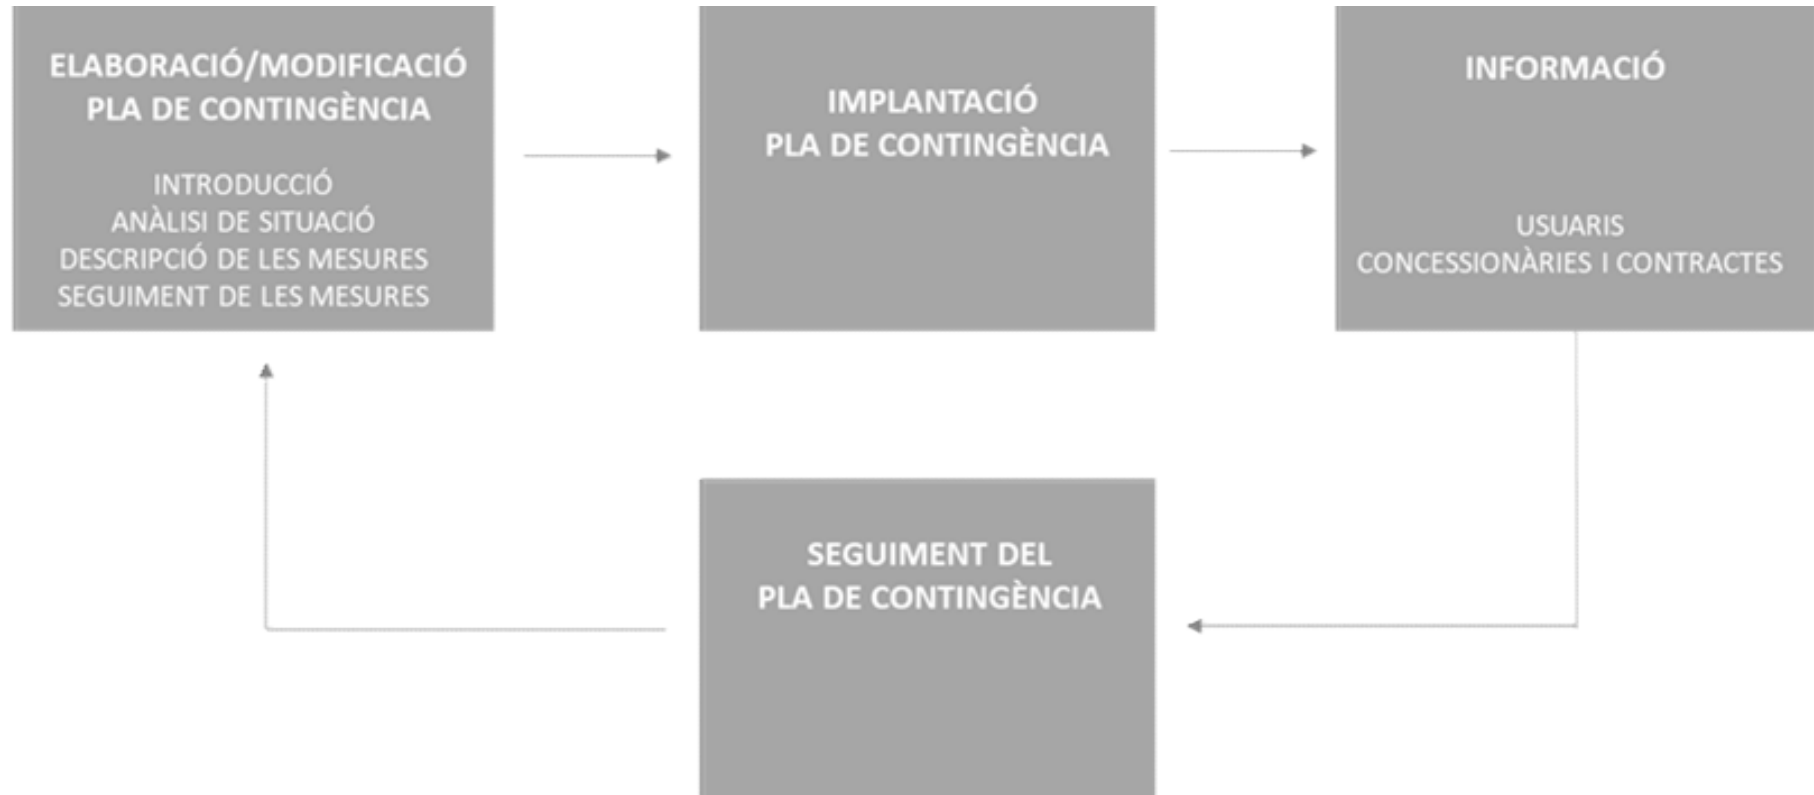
ELABORACIÓ/MODIFICACIÓ
PLA DE CONTINGÈNCIA

INTRODUCCIÓ
ANÀLISI DE SITUACIÓ
DESCRIPCIÓ DE LES MESURES
SEGUIMENT DE LES MESURES

IMPLANTACIÓ
PLA DE CONTINGÈNCIA

INFORMACIÓ

USUARIS
CONCESSIONÀRIES I CONTRACTES

SEGUIMENT DEL
PLA DE CONTINGÈNCIA